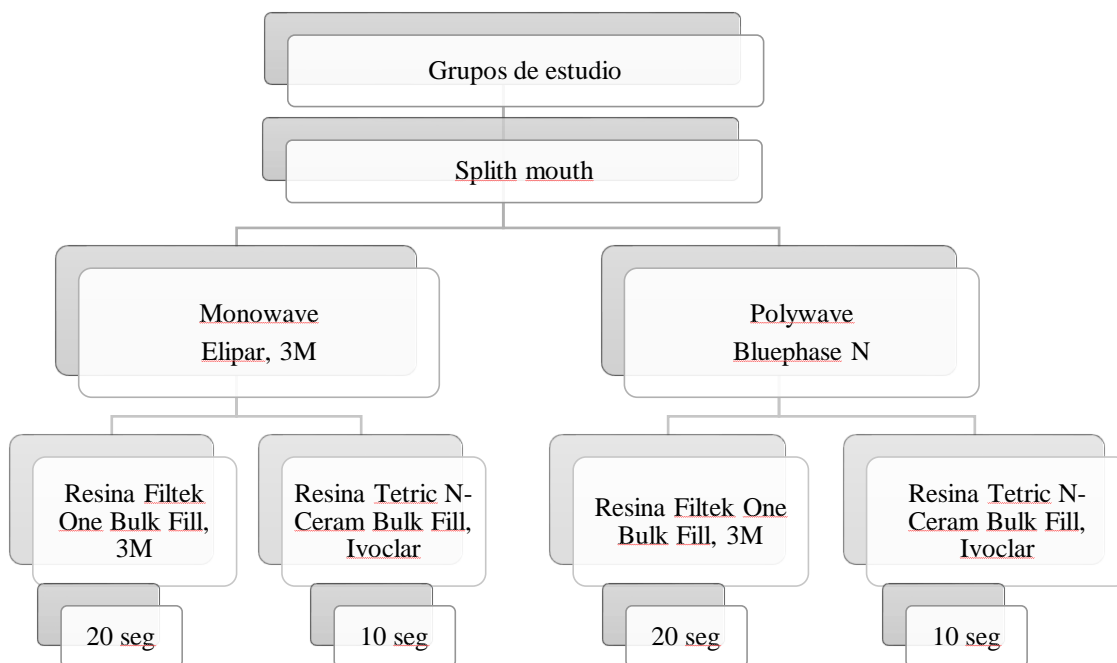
Grupos de estudio

Splith mouth

Monowave
Elipar, 3M

Polywave
Bluephase N

Resina Filtek One Bulk Fill, 3M

Resina Tetric N-Ceram Bulk Fill, Ivoclar

Resina Filtek One Bulk Fill, 3M

Resina Tetric N-Ceram Bulk Fill, Ivoclar

20 seg

10 seg

20 seg

10 seg